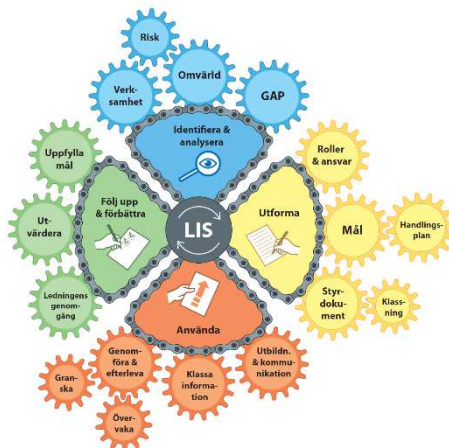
Risk

Omvärld

Verksamhet

GAP

Identifiera & analysera

Uppfylla mål

Följ upp & förbättra

Roller & ansvar

Utvärdera

LIS

Utforma

Mål

Handlingsplan

Ledningens genomgång

Styrdokument

Klassning

Använda

Genomföra & efterleva

Utbildn. & kommunikation

Granska

Klassa information

Övervaka